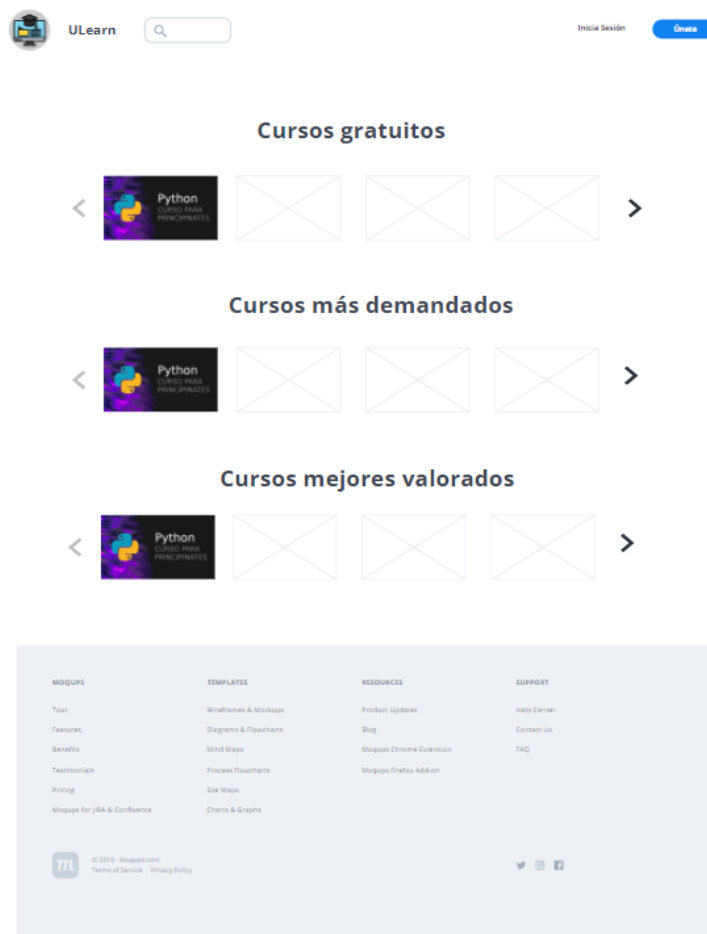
ULearn

Inicia Sesión

Únete

Cursos gratuitos

Python
CURSO PARA PRINCIPINATES

Cursos más demandados

Python
CURSO PARA PRINCIPINATES

Cursos mejores valorados

Python
CURSO PARA PRINCIPINATES

MOQUPS
Tour
Features
Benefits
Testimonials
Pricing
Moqups for JIRA & Confluence

TEMPLATES
Wireframes & Mockups
Diagrams & Flowcharts
Mind Maps
Process Flowcharts
Site Maps
Charts & Graphs

RESOURCES
Product Updates
Blog
Moqups Chrome Extension
Moqups Firefox Add-on

SUPPORT
Help Center
Contact Us
FAQ

m

© 2019 - Moqups.com
Terms of Service Privacy Policy